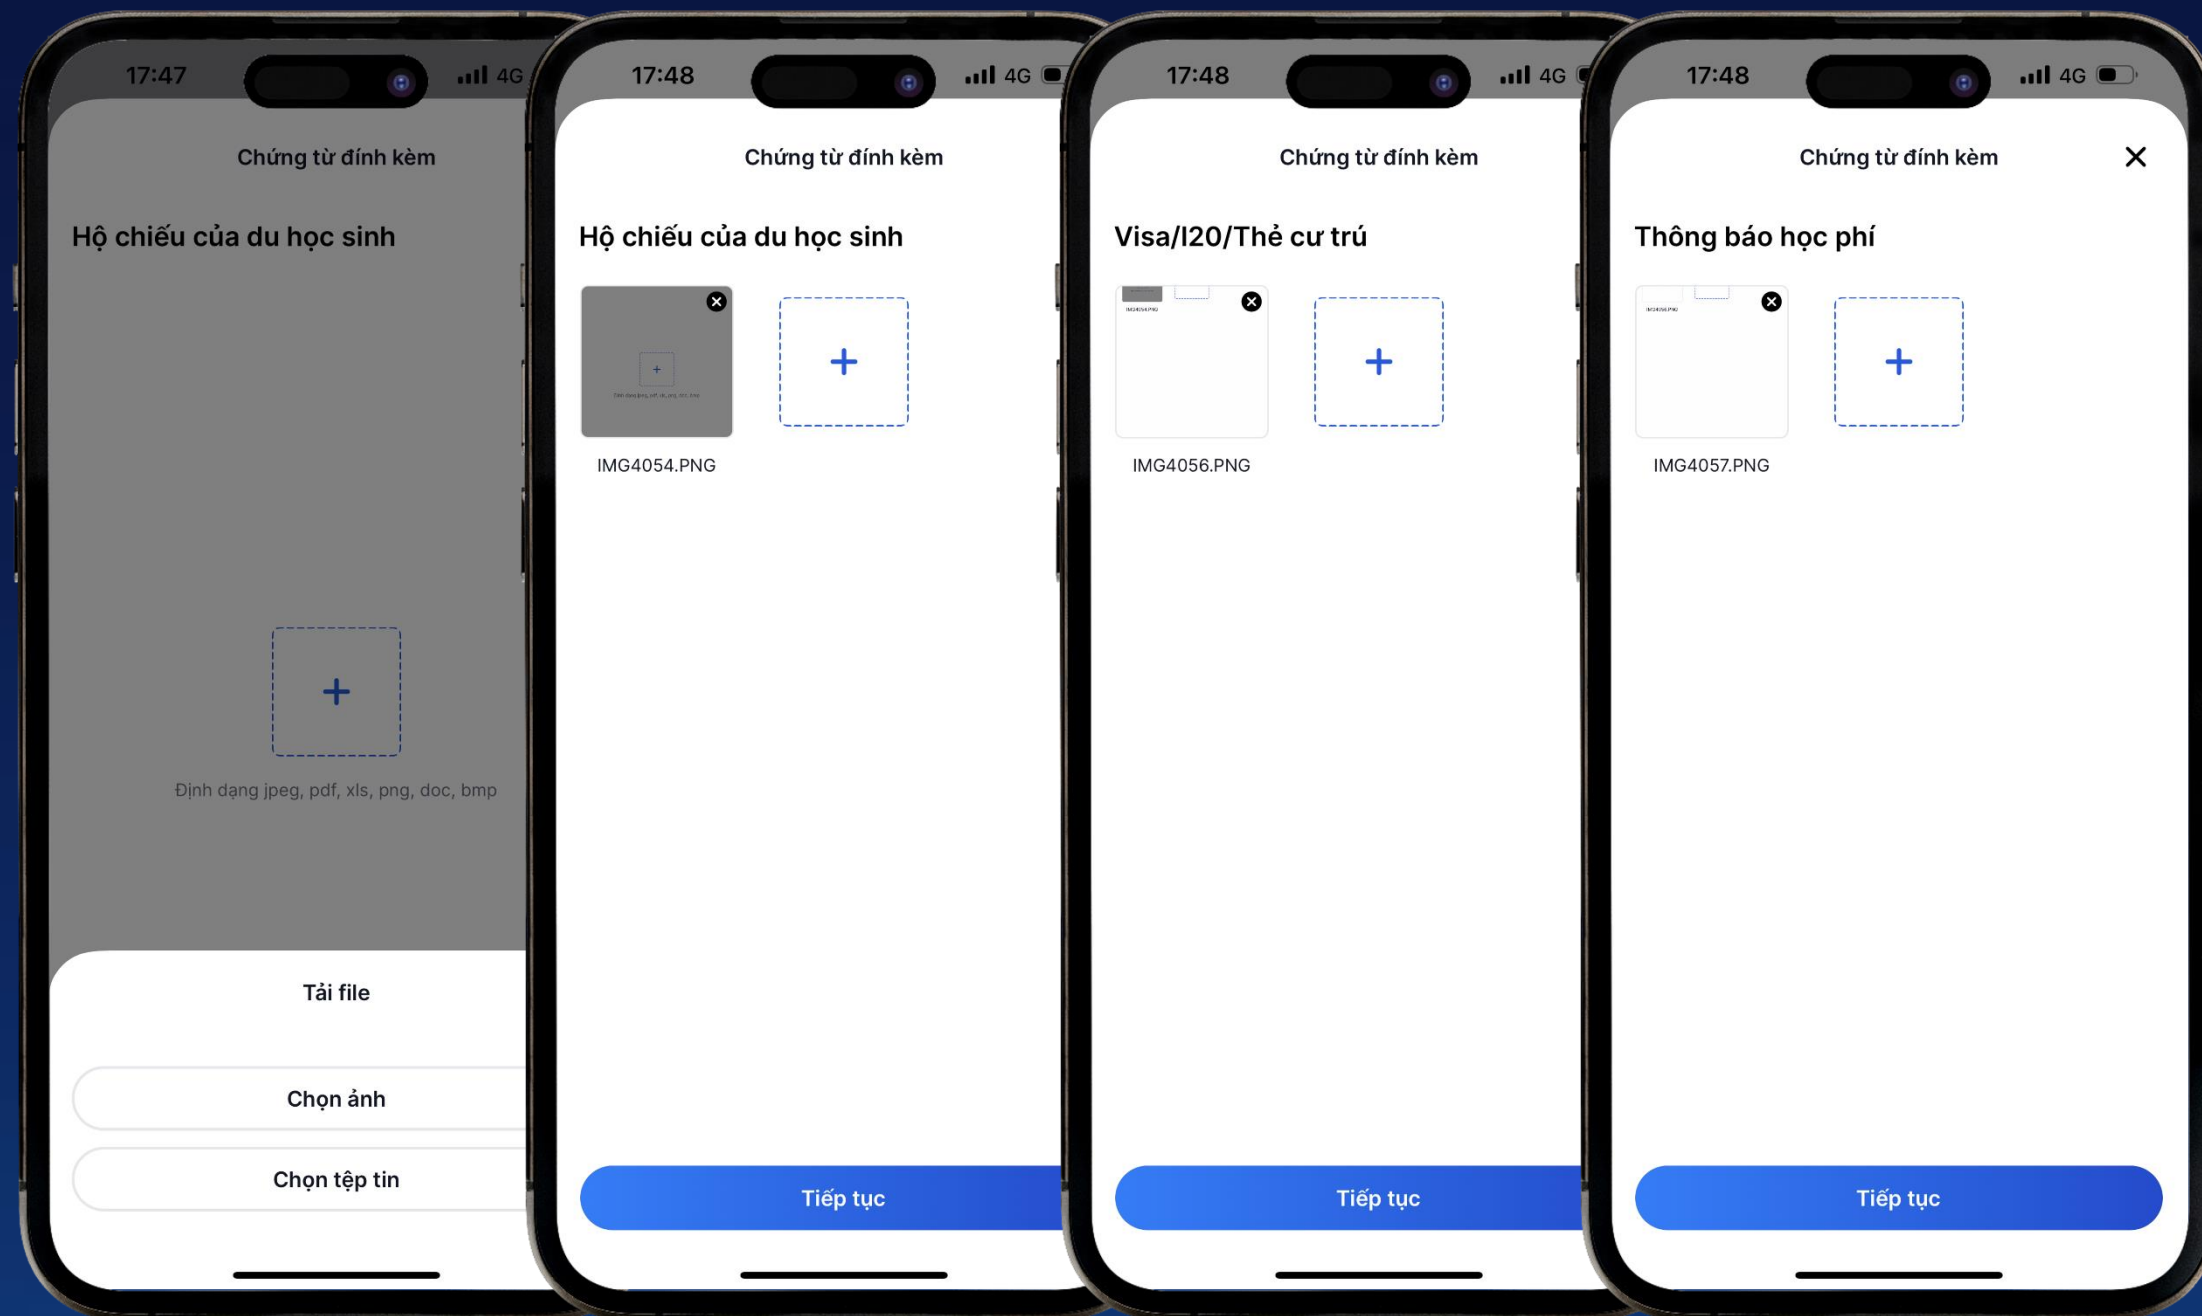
17:47 4G

Chứng từ đính kèm

Hộ chiếu của du học sinh

+

Định dạng jpeg, pdf, xls, png, doc, bmp

Tải file

Chọn ảnh

Chọn tệp tin

17:48 4G

Chứng từ đính kèm

Hộ chiếu của du học sinh

IMG4054.PNG

+

Tiếp tục

17:48 4G

Chứng từ đính kèm

Visa/I20/Thẻ cư trú

IMG4056.PNG

+

Tiếp tục

17:48 4G

Chứng từ đính kèm

Thông báo học phí

IMG4057.PNG

+

Tiếp tục